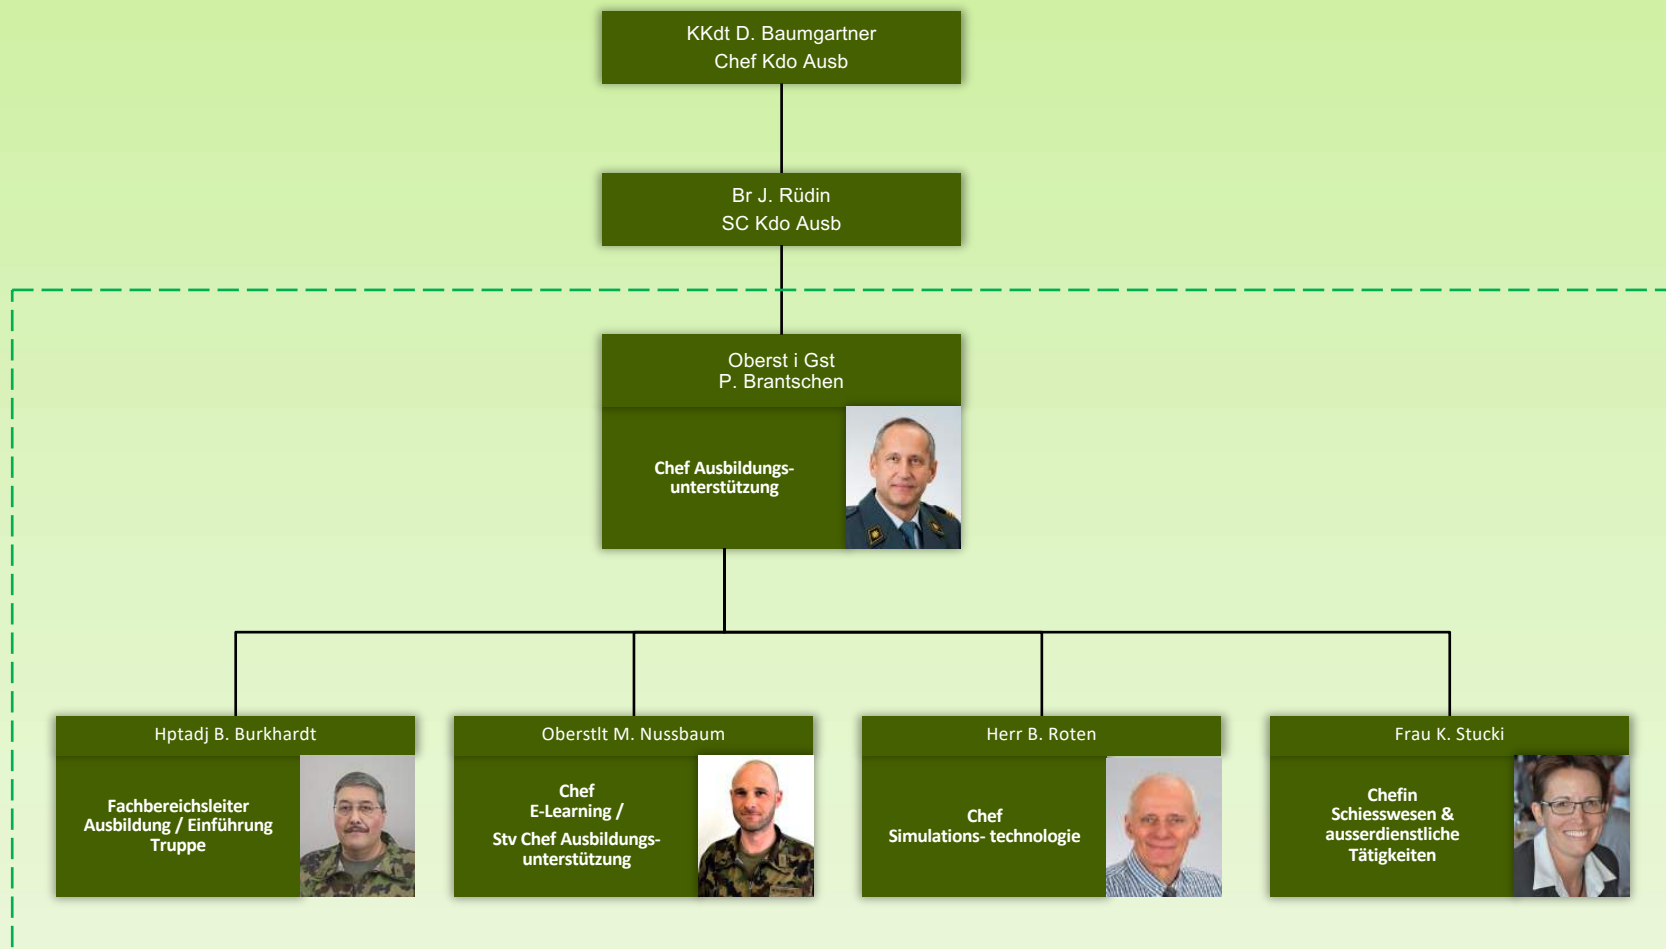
KKdt D. Baumgartner
Chef Kdo Ausb

Br J. Rüdin
SC Kdo Ausb

Oberst i Gst
P. Brantschen

Chef Ausbildungsunterstützung

Hptadj B. Burkhardt

Fachbereichsleiter Ausbildung / Einführung Truppe

Oberstlt M. Nussbaum

Chef
E-Learning /
Stv Chef Ausbildungsunterstützung

Herr B. Roten

Chef
Simulations- technologie

Frau K. Stucki

Chefin
Schiesswesen & ausserdienstliche Tätigkeiten